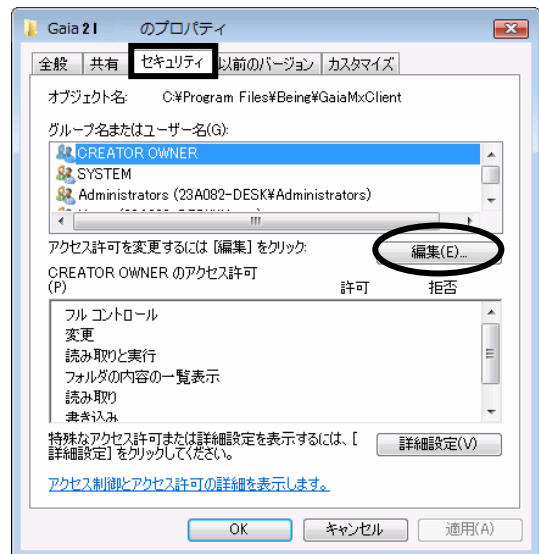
Gaia21 のプロパティ

全般 | 共有 | セキュリティ | 以前のバージョン | カスタマイズ

オブジェクト名: C:¥Program Files¥Being¥GaiaMxClient

グループ名またはユーザー名(G):

CREATOR OWNER
SYSTEM
Administrators (23A082-DESK¥Administrators)
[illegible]

アクセス許可を変更するには [編集] をクリック: 編集(E)...

CREATOR OWNER のアクセス許可(P) 許可 拒否

フル コントロール
変更
読み取りと実行
フォルダの内容の一覧表示
読み取り
書き込み

特殊なアクセス許可または詳細設定を表示するには、[詳細設定] をクリックしてください。 詳細設定(V)

アクセス制御とアクセス許可の詳細を表示します。

OK キャンセル 適用(A)